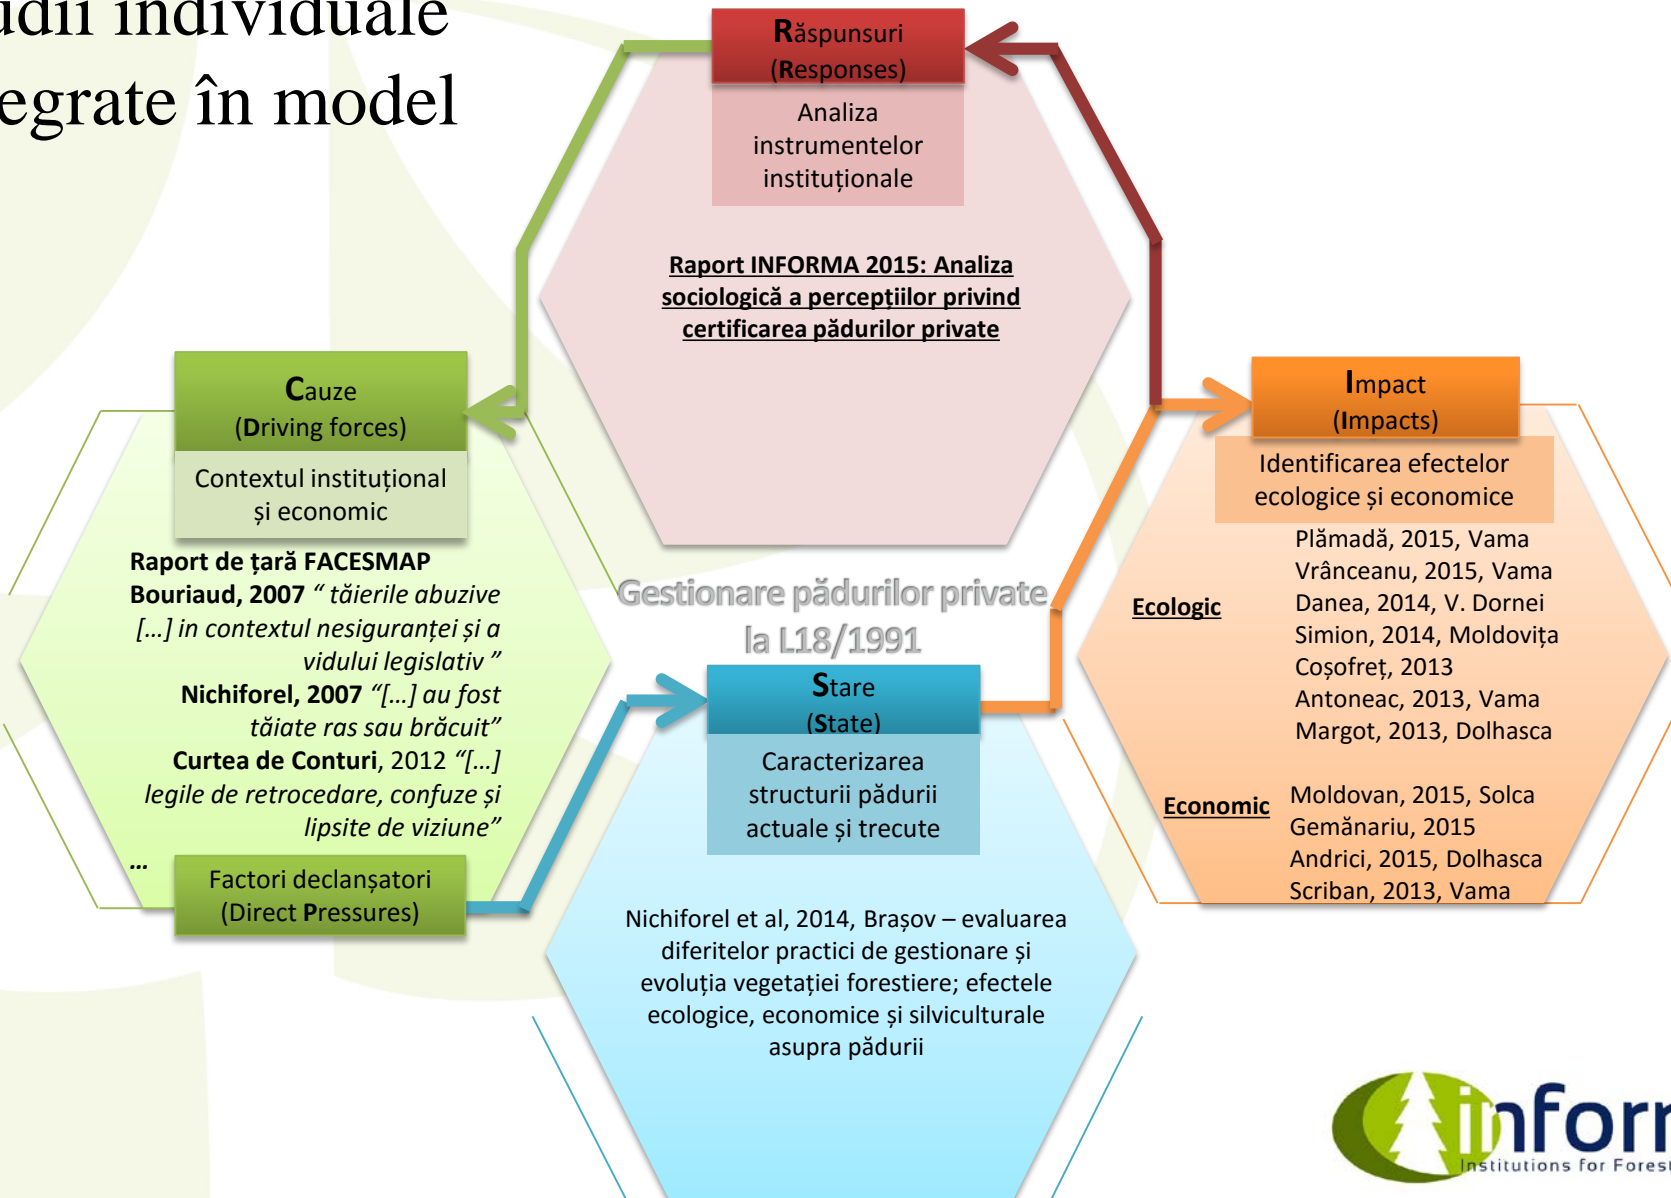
udii individuale
egrate în model

Răspunsuri
(Responses)

Analiza instrumentelor instituționale

Raport INFORMA 2015: Analiza sociologică a percepțiilor privind certificarea pădurilor private

Cauze
(Driving forces)

Contextul instituțional și economic

Raport de țară FACESMAP
Bouriaud, 2007 " tăierile abuzive [...] in contextul nesiguranței și a vidului legislativ "
Nichiforel, 2007 "[...] au fost tăiate ras sau brăcuit"
Curtea de Conturi, 2012 "[...] legile de retrocedare, confuze și lipsite de viziune"
...

Factori declanșatori
(Direct Pressures)

Gestionare pădurilor private la L18/1991

Stare
(State)

Caracterizarea structurii pădurii actuale și trecute

Nichiforel et al, 2014, Brașov – evaluarea diferitelor practici de gestionare și evoluția vegetației forestiere; efectele ecologice, economice și silviculturale asupra pădurii

Impact
(Impacts)

Identificarea efectelor ecologice și economice

Ecologic
Plămadă, 2015, Vama
Vrânceanu, 2015, Vama
Danea, 2014, V. Dornei
Simion, 2014, Moldovița
Coșofreț, 2013
Antoneac, 2013, Vama
Margot, 2013, Dolhasca

Economic
Moldovan, 2015, Solca
Gemănariu, 2015
Andrici, 2015, Dolhasca
Scriban, 2013, Vama

inforr
Institutions for Forest